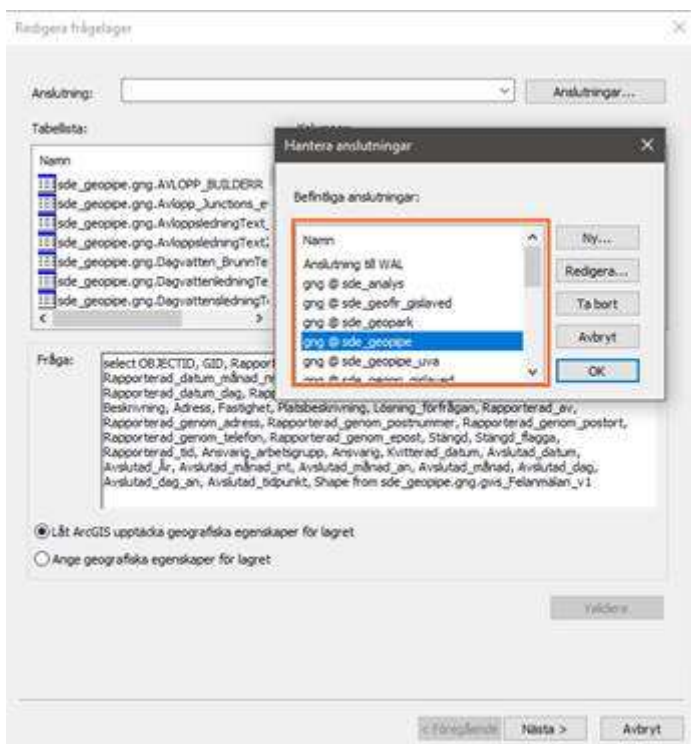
Redigera frågelager

Anslutning:

Anslutningar...

Tabellista:

Kolumner:

Namn

sde_geopipe.gng.AVLOPP_BUILDERR

sde_geopipe.gng.Avlopp_Junctions_e

sde_geopipe.gng.AvloppsledningText

sde_geopipe.gng.AvloppsledningText

sde_geopipe.gng.Dagvatten_BrunnTe

sde_geopipe.gng.DagvattenledningTe

sde_geopipe.gng.DagvattenledningT

Hantera anslutningar

Befintliga anslutningar:

Namn

Anslutning till WAL

gng @ sde_analys

gng @ sde_geofir_gislaved

gng @ sde_geopark

gng @ sde_geopipe

gng @ sde_geopipe_uva

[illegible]

Ny...

Redigera...

Ta bort

Avbryt

OK

Fråga:

select OBJECTID, GID, Rapport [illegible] Rapporterad_datum_månad_n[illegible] Rapporterad_datum_dag, Rapp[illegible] Beskrivning, Adress, Fastighet, Platsbeskrivning, Lösning_förfrågan, Rapporterad_av, Rapporterad_genom_adress, Rapporterad_genom_postnummer, Rapporterad_genom_postort, Rapporterad_genom_telefon, Rapporterad_genom_epost, Stängd, Stängd_flagga, Rapporterad_tid, Ansvarig_arbetsgrupp, Ansvarig, Kvitterad_datum, Avslutad_datum, Avslutad_År, Avslutad_månad_int, Avslutad_månad_an, Avslutad_månad, Avslutad_dag, Avslutad_dag_an, Avslutad_tidpunkt, Shape from sde_geopipe.gng.gws_Felanmälan_v1

Låt ArcGIS upptäcka geografiska egenskaper för lagret

Ange geografiska egenskaper för lagret

Validera

< Föregående

Nästa >

Avbryt